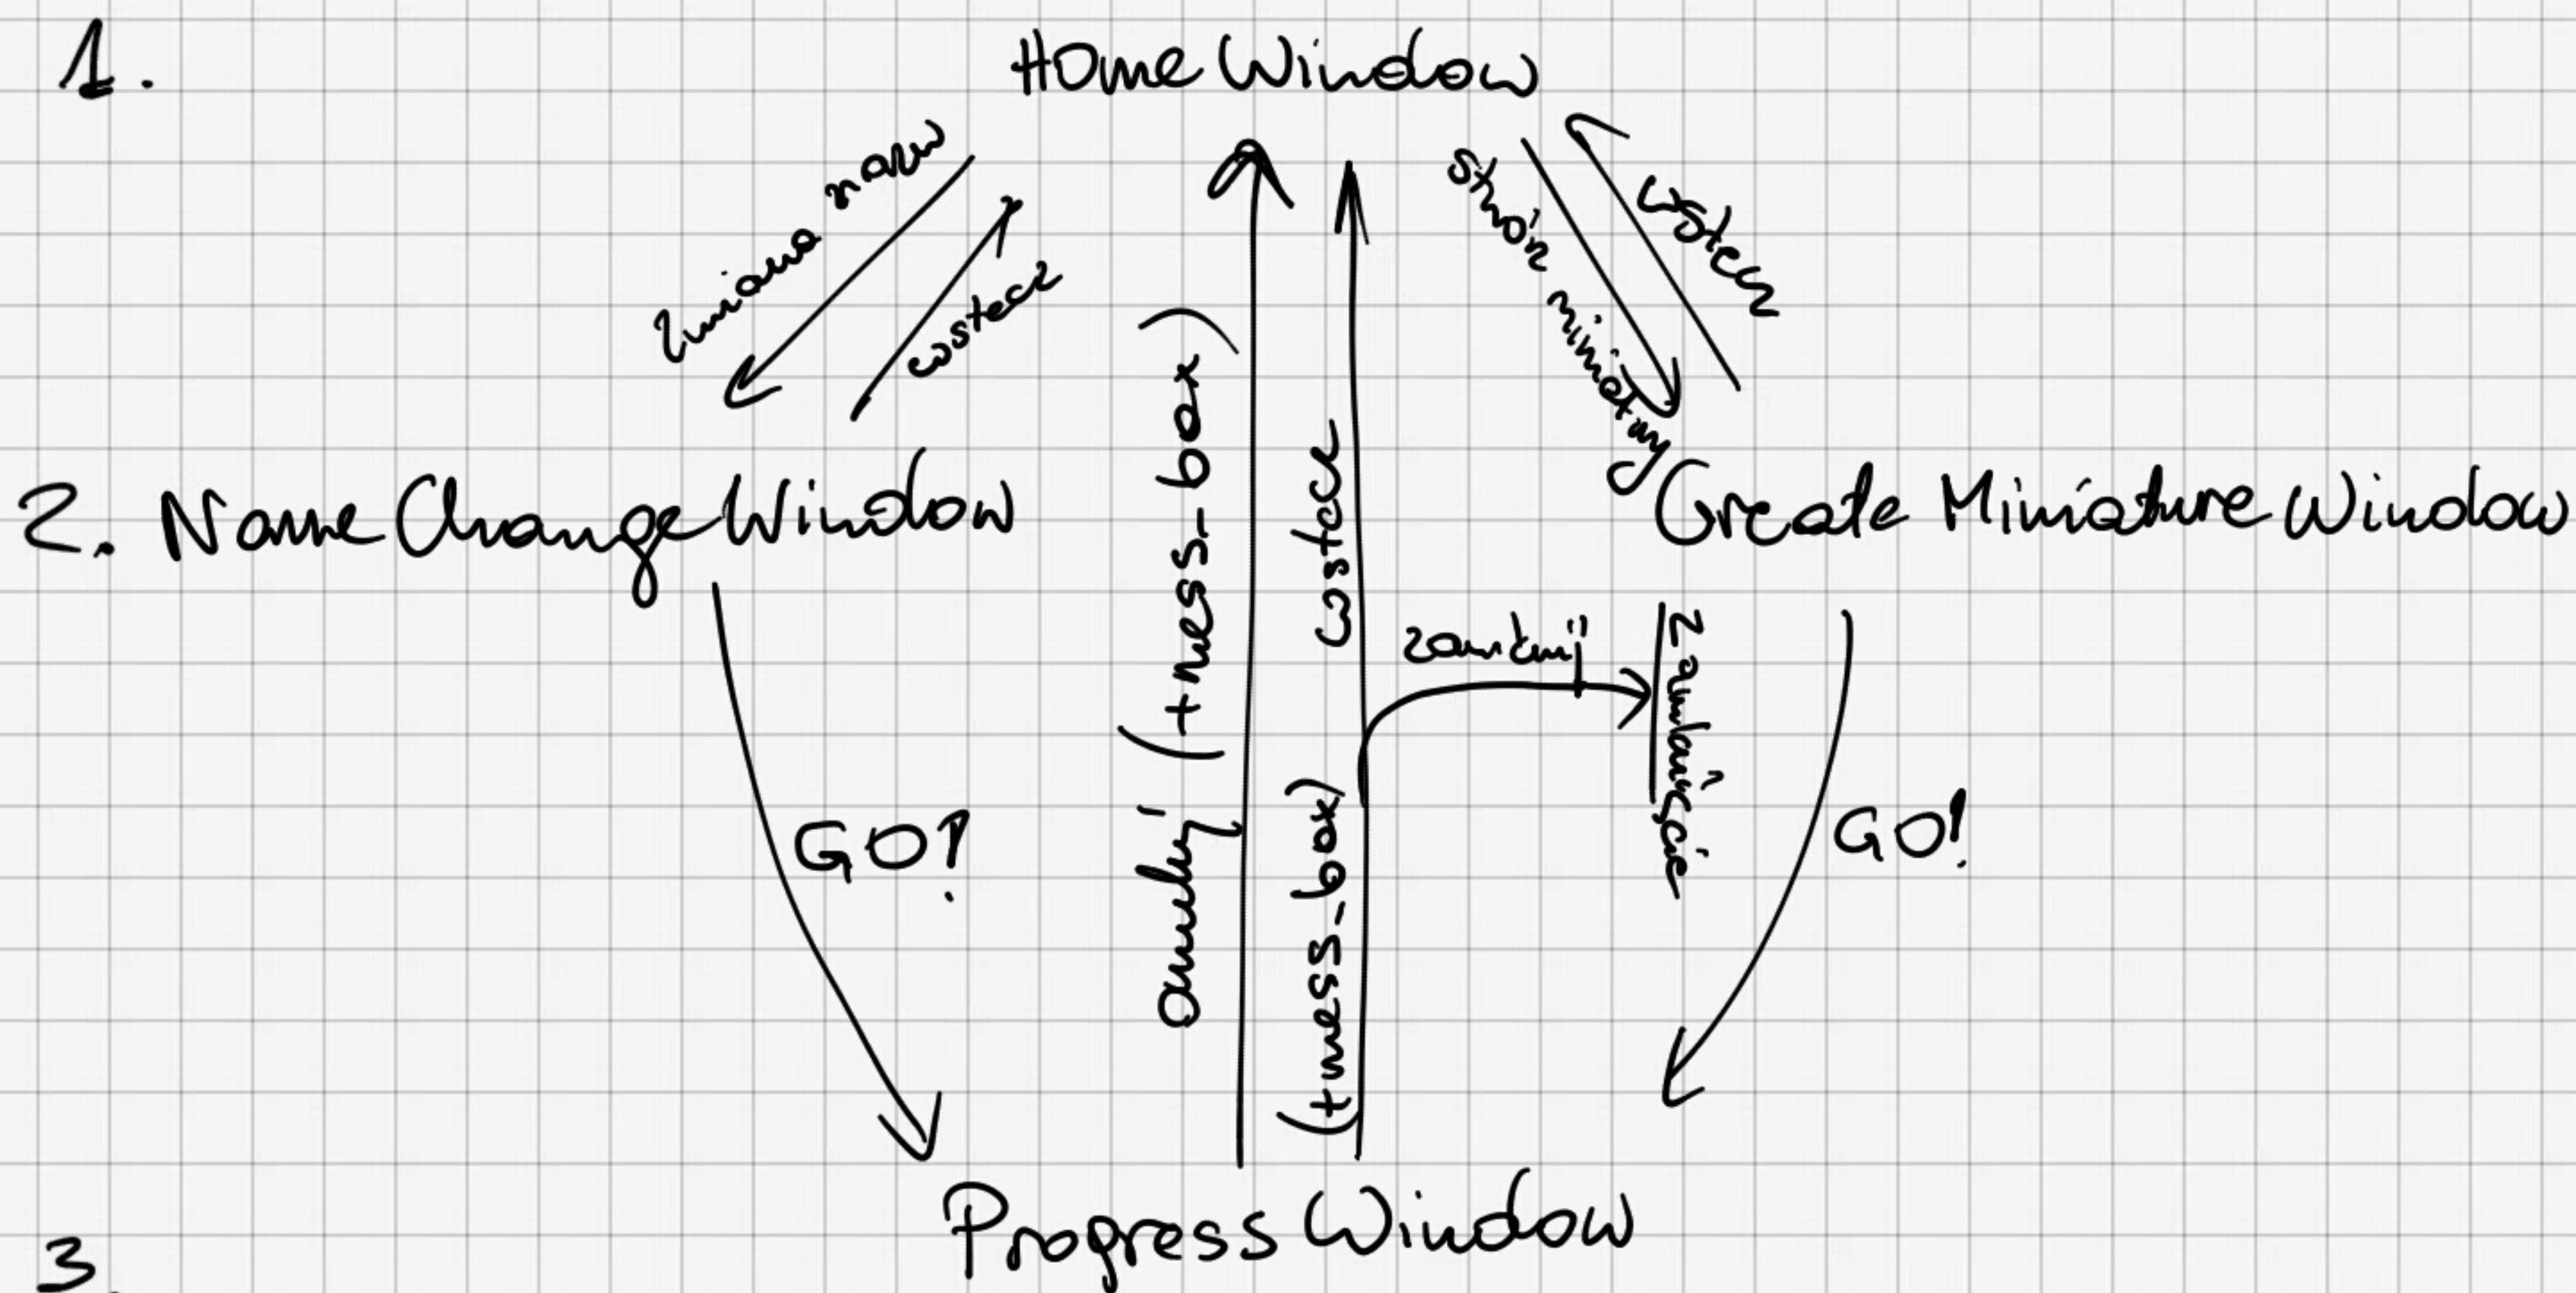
1.

Home Window

Zmiana nazw

wstecz

stwórz miniatury

wstecz

2. Name Change Window

anuluj (+mess_box)

wstecz (+mess_box)

zamknij

Zamknięcie

Create Miniature Window

GO!

GO!

Progress Window

3.